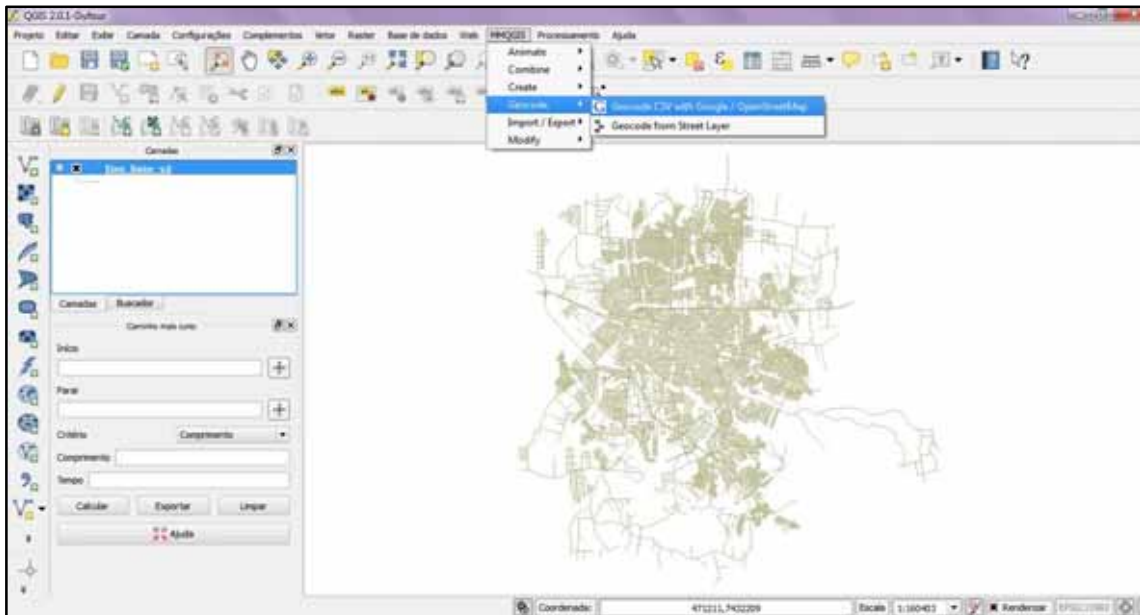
QGIS 2.0.1-Dufour

Projeto Editar Exibir Camada Configurações Complementos Vetor Raster Base de dados Web MMQGIS Processamento Ajuda

Animate
Combine
Create
Geocode
Import / Export
Modify

Geocode CSV with Google / OpenStreetMap
Geocode from Street Layer

Camadas
Eixo_Base_v2

Camadas Buscador

Caminho mais curto

Início

Parar

Critério Comprimento

Comprimento

Tempo

Calcular Exportar Limpar

Ajuda

Coordenada: 471211,7432209 Escala 1:160403 Renderizar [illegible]